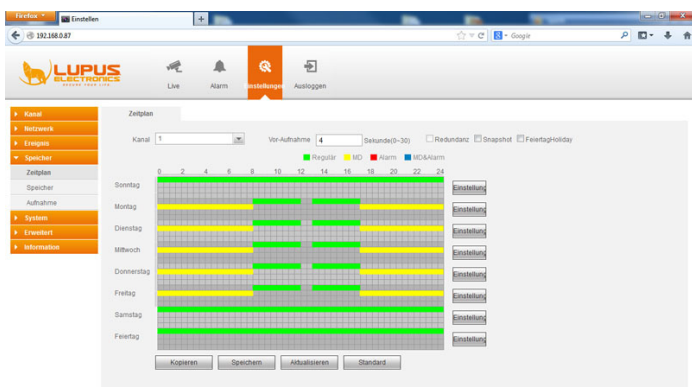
Firefox
Einstellen
+
192.168.0.87
Google

LUPUS ELECTRONICS
SECURE YOUR LIFE

Live
Alarm
Einstellungen
Ausloggen

Kanal
Netzwerk
Ereignis
Speicher
Zeitplan
Speicher
Aufnahme
System
Erweitert
Information

Zeitplan

Kanal 1
Vor-Aufnahme 4 Sekunde(0~30)
Redundanz
Snapshot
FeiertagHoliday

Regulär
MD
Alarm
MD&Alarm

0 2 4 6 8 10 12 14 16 18 20 22 24

Sonntag Einstellung
Montag Einstellung
Dienstag Einstellung
Mittwoch Einstellung
Donnerstag Einstellung
Freitag Einstellung
Samstag Einstellung
Feiertag Einstellung

Kopieren
Speichern
Aktualisieren
Standard